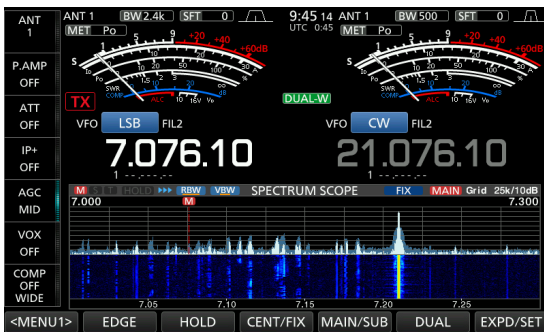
ANT 1
P.AMP OFF
ATT OFF
IP+ OFF
AGC MID
VOX OFF
COMP OFF WIDE

ANT 1 BW 2.4k SFT 0
MET Po
S 1 3 5 7 9 +20 +40 +60dB
Po 0 50 100%
SWR 1 1.5 2 3 ∞
COMP 0 10 20dB
ALC
10 16V Vd
TX
VFO LSB FIL2
7.076.10
1 --.---.--

9:45 14
UTC 0:45
DUAL-W

ANT 1 BW 500 SFT 0
MET Po
S 1 3 5 7 9 +20 +40 +60dB
Po
SWR
COMP
ALC
10 16V Vd
VFO CW FIL2
21.076.10
1 --.---.--

M HOLD RBW VBW SPECTRUM SCOPE FIX MAIN Grid 25k/10dB
7.000 M 7.300
7.05 7.10 7.15 7.20 7.25

<MENU1> EDGE HOLD CENT/FIX MAIN/SUB DUAL EXPD/SET